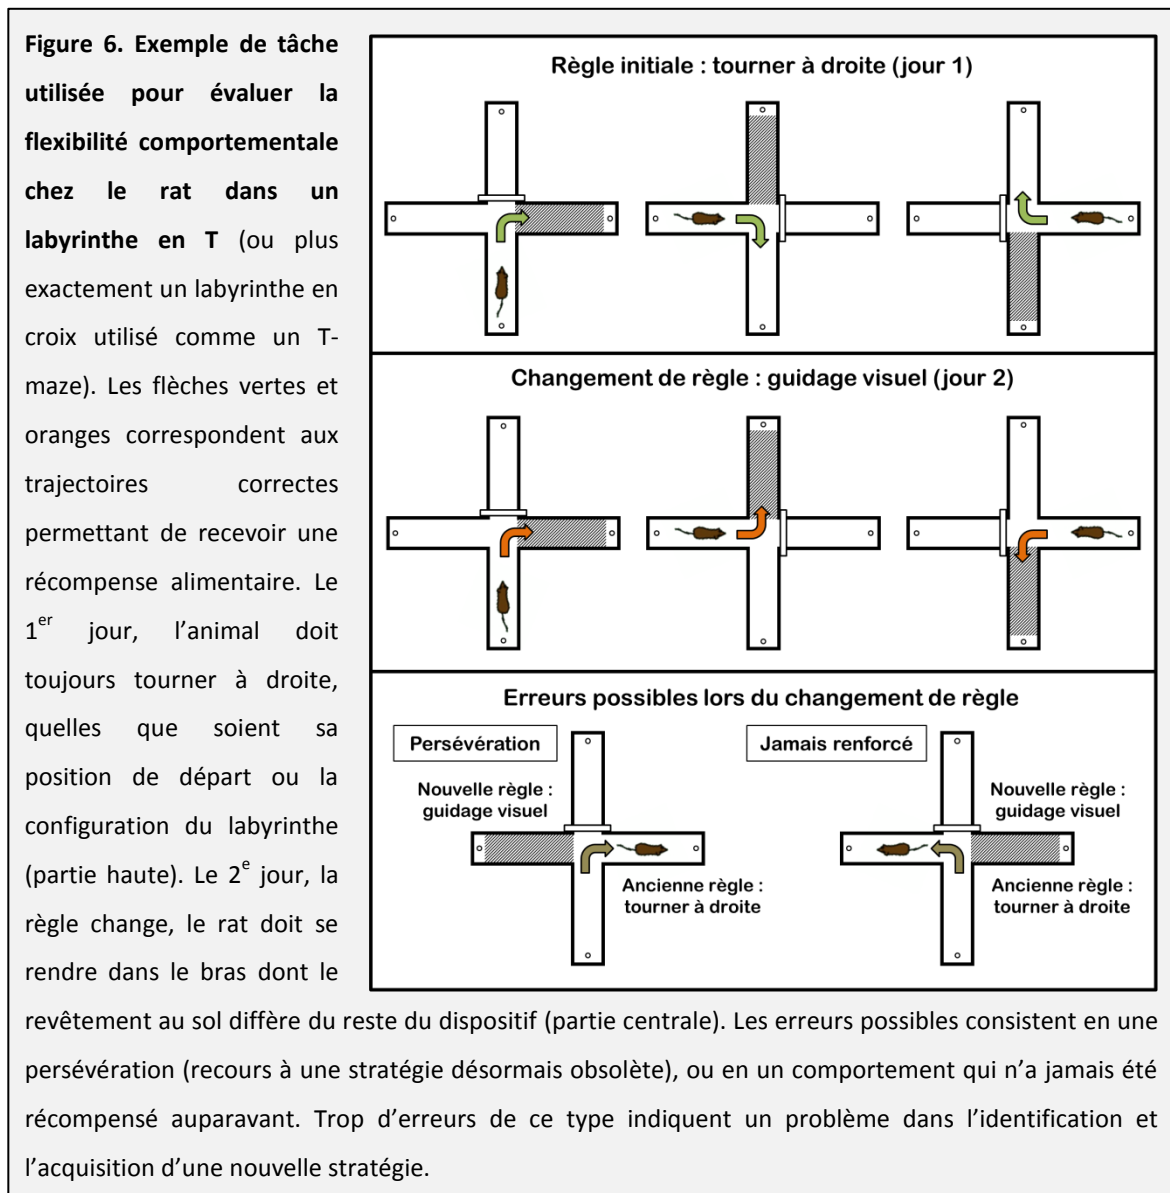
**Figure 6. Exemple de tâche utilisée pour évaluer la flexibilité comportementale chez le rat dans un labyrinthe en T** (ou plus exactement un labyrinthe en croix utilisé comme un T-maze). Les flèches vertes et oranges correspondent aux trajectoires correctes permettant de recevoir une récompense alimentaire. Le 1$^{er}$ jour, l'animal doit toujours tourner à droite, quelles que soient sa position de départ ou la configuration du labyrinthe (partie haute). Le 2$^{e}$ jour, la règle change, le rat doit se rendre dans le bras dont le revêtement au sol diffère du reste du dispositif (partie centrale). Les erreurs possibles consistent en une persévération (recours à une stratégie désormais obsolète), ou en un comportement qui n'a jamais été récompensé auparavant. Trop d'erreurs de ce type indiquent un problème dans l'identification et l'acquisition d'une nouvelle stratégie.

Règle initiale : tourner à droite (jour 1)

Changement de règle : guidage visuel (jour 2)

Erreurs possibles lors du changement de règle

Persévération

Nouvelle règle : guidage visuel

Ancienne règle : tourner à droite

Jamais renforcé

Nouvelle règle : guidage visuel

Ancienne règle : tourner à droite